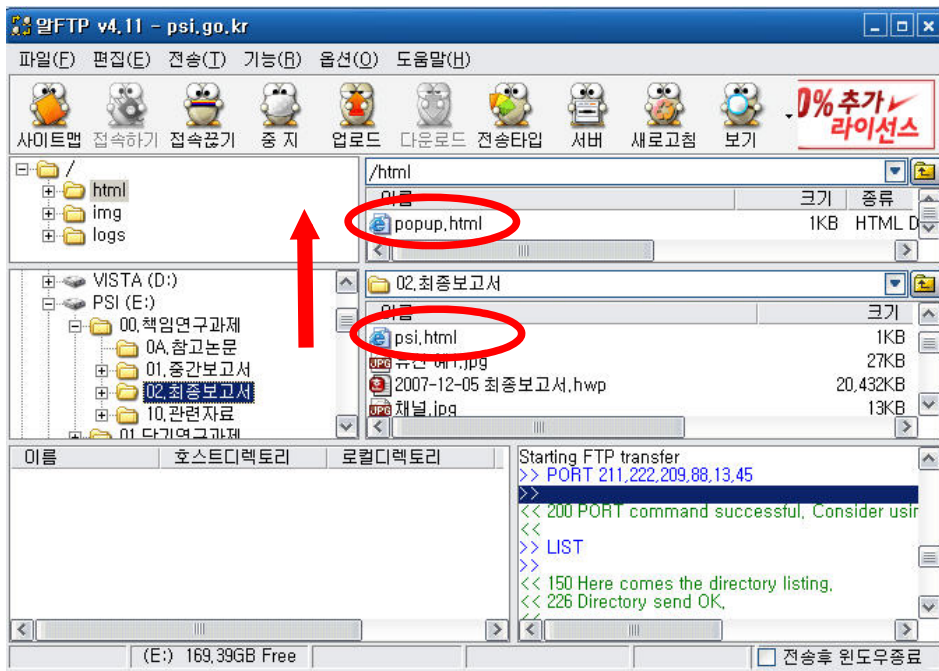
알FTP v4.11 - psi.go.kr

파일(F) 편집(E) 전송(T) 기능(R) 옵션(O) 도움말(H)

사이트맵 접속하기 접속끊기 중 지 업로드 다운로드 전송타입 서버 새로고침 보기

0% 추가 라이선스

/
html
img
logs

/html

| 이름 | 크기 | 종류 |
|---|---|---|
| popup.html | 1KB | HTML D |

VISTA (D:)
PSI (E:)
00.책임연구과제
0A.참고논문
01.중간보고서
02.최종보고서
10.관련자료
01.단기연구과제

02.최종보고서

| 이름 | 크기 |
|---|---|
| psi.html | 1KB |
| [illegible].jpg | 27KB |
| 2007-12-05 최종보고서.hwp | 20,432KB |
| 채널.jpg | 13KB |

| 이름 | 호스트디렉토리 | 로컬디렉토리 |
|---|---|---|

Starting FTP transfer
>> PORT 211,222,209,88,13,45
>>
<< 200 PORT command successful. Consider usin
<<
>> LIST
>>
<< 150 Here comes the directory listing.
<< 226 Directory send OK.

(E:) 169.39GB Free
전송후 윈도우종료